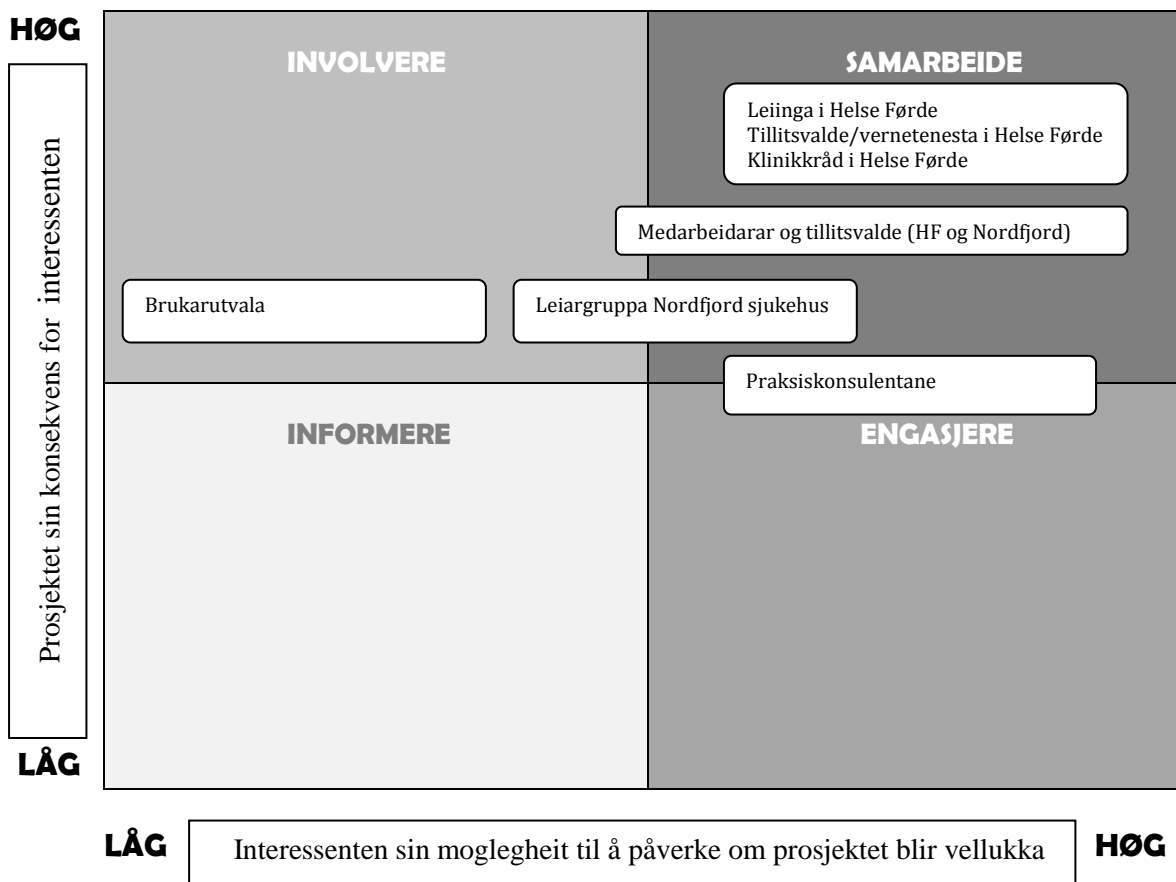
HØG

Prosjektet sin konsekvens for interessenten

LÅG

INVOLVERE

SAMARBEIDE

Leiinga i Helse Førde
Tillitsvalde/vernetenesta i Helse Førde
Klinikkråd i Helse Førde

Medarbeidarar og tillitsvalde (HF og Nordfjord)

Brukarutvala

Leiargruppa Nordfjord sjukehus

Praksiskonsulentane

INFORMERE

ENGASJERE

LÅG

Interessenten sin moglegheit til å påverke om prosjektet blir vellukka

HØG